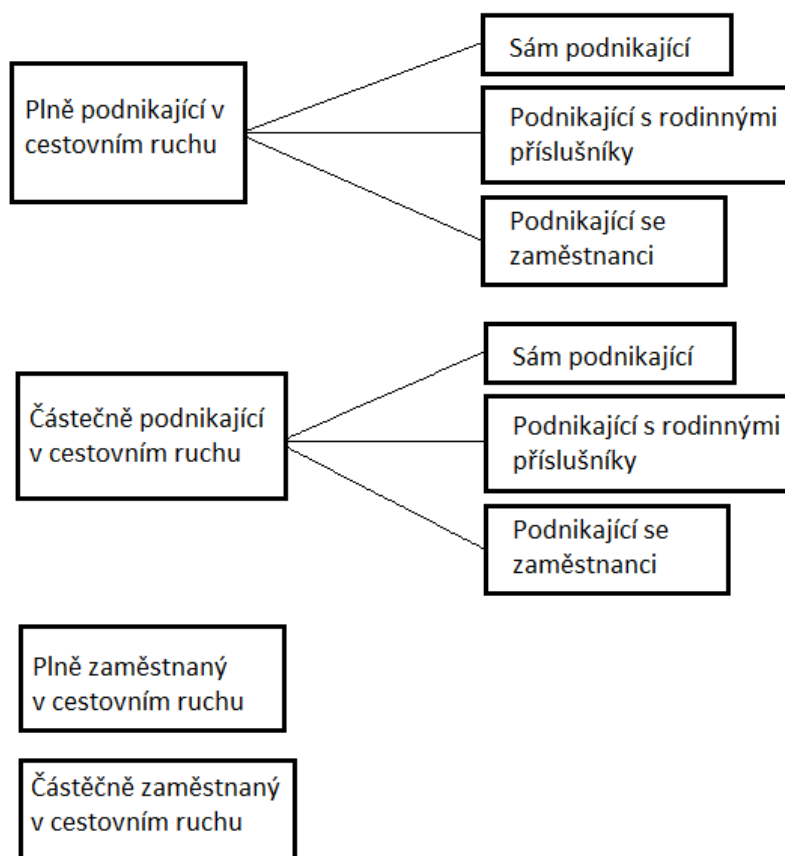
Plně podnikající v cestovním ruchu

Sám podnikající

Podnikající s rodinnými příslušníky

Podnikající se zaměstnanci

Částečně podnikající v cestovním ruchu

Sám podnikající

Podnikající s rodinnými příslušníky

Podnikající se zaměstnanci

Plně zaměstnaný v cestovním ruchu

Částěčně zaměstnaný v cestovním ruchu